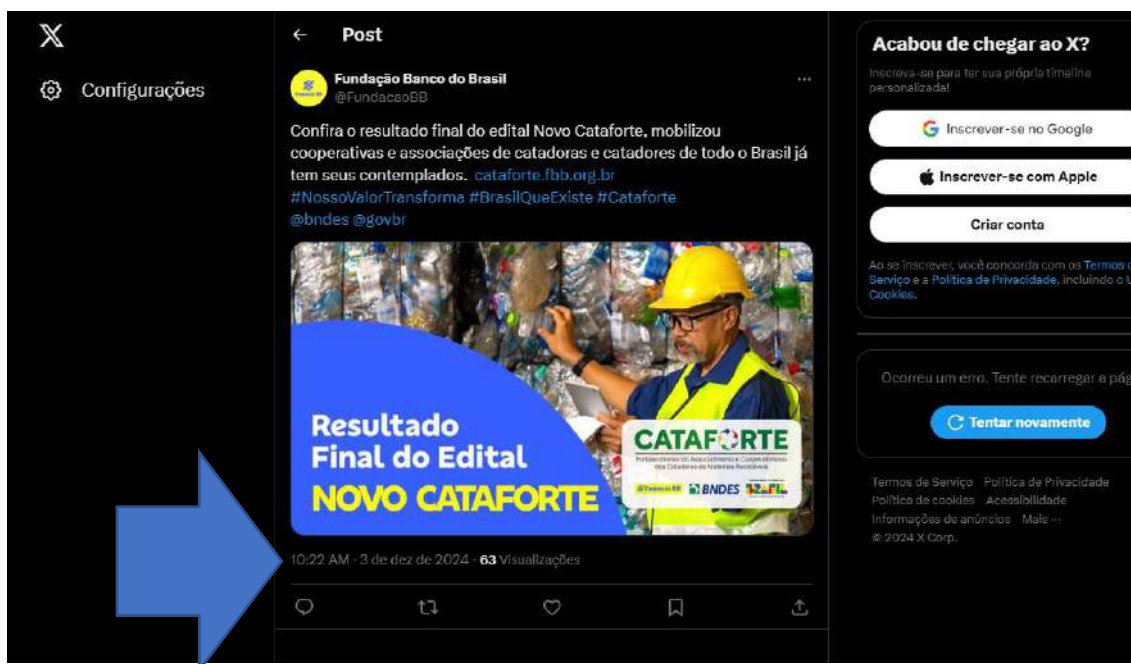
X

Configurações

Post

Fundação Banco do Brasil
@FundacaoBB

Confira o resultado final do edital Novo Cataforte, mobilizou cooperativas e associações de catadoras e catadores de todo o Brasil já tem seus contemplados. cataforte.fbb.org.br
#NossoValorTransforma #BrasilQueExiste #Cataforte
@bndes @govbr

Resultado
Final do Edital
NOVO CATAFORTE

CATAFORTE
Fortalecimento do Associativismo e Cooperativismo dos Catadores de Materiais Recicláveis

BNDES

10:22 AM · 3 de dez de 2024 · 63 Visualizações

Acabou de chegar ao X?
Inscreva-se para ter sua própria timeline personalizada!

Inscrever-se no Google

Inscrever-se com Apple

Criar conta

Ao se inscrever, você concorda com os Termos de Serviço e a Política de Privacidade, incluindo o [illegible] Cookies.

Ocorreu um erro. Tente recarregar a pág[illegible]

Tentar novamente

Termos de Serviço Política de Privacidade Política de cookies Acessibilidade Informações de anúncios Mais ···
© 2024 X Corp.